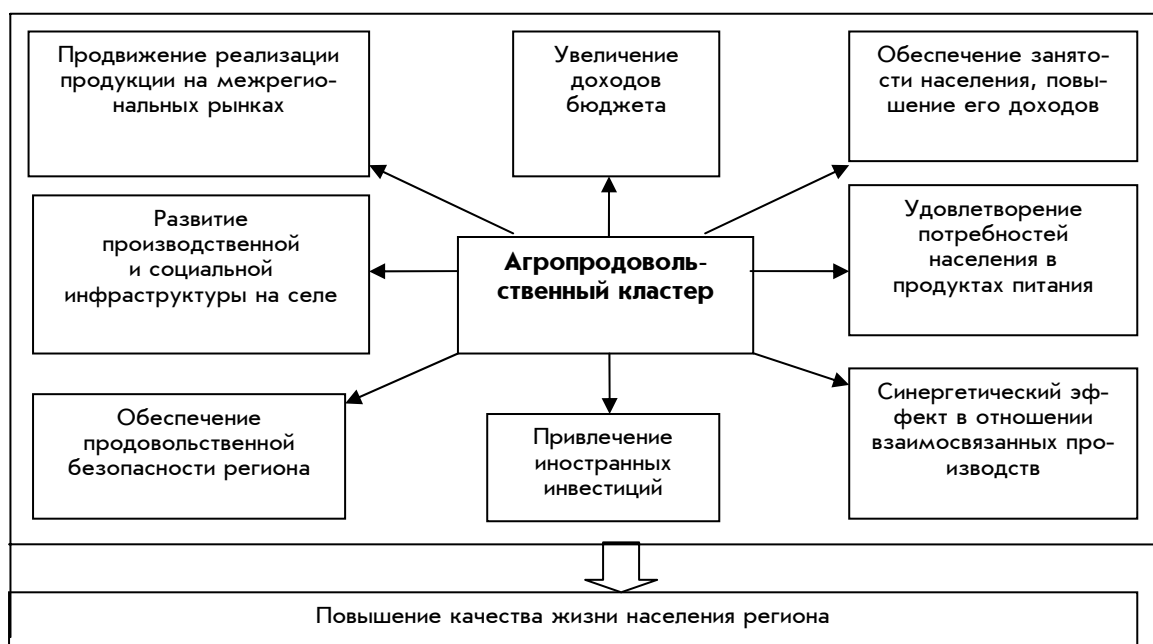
Продвижение реализации продукции на межрегиональных рынках

Увеличение доходов бюджета

Обеспечение занятости населения, повышение его доходов

Развитие производственной и социальной инфраструктуры на селе

Агропродовольственный кластер

Удовлетворение потребностей населения в продуктах питания

Обеспечение продовольственной безопасности региона

Привлечение иностранных инвестиций

Синергетический эффект в отношении взаимосвязанных производств

Повышение качества жизни населения региона